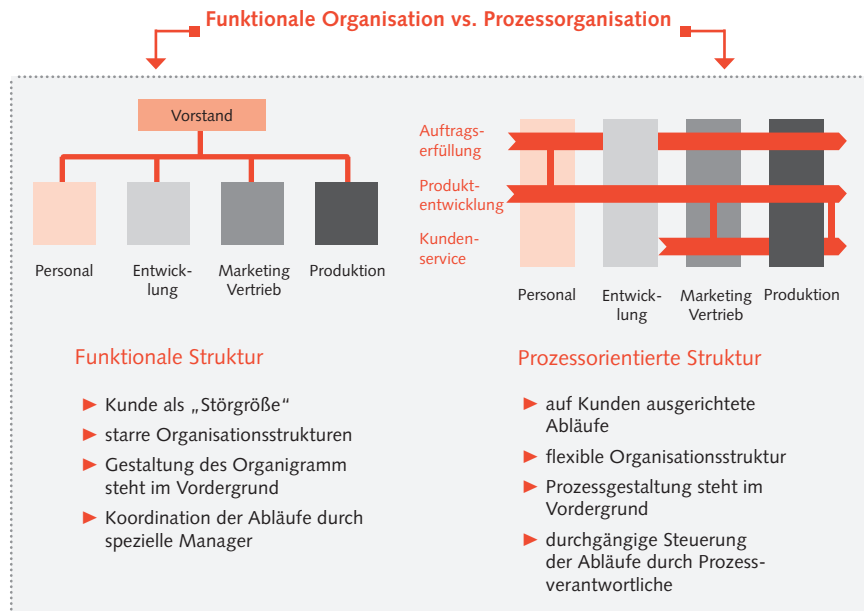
Funktionale Organisation vs. Prozessorganisation

Vorstand

Personal

Entwicklung

Marketing Vertrieb

Produktion

Funktionale Struktur

► Kunde als „Störgröße"

► starre Organisationsstrukturen

► Gestaltung des Organigramm steht im Vordergrund

► Koordination der Abläufe durch spezielle Manager

Auftragserfüllung

Produktentwicklung

Kundenservice

Personal

Entwicklung

Marketing Vertrieb

Produktion

Prozessorientierte Struktur

► auf Kunden ausgerichtete Abläufe

► flexible Organisationsstruktur

► Prozessgestaltung steht im Vordergrund

► durchgängige Steuerung der Abläufe durch Prozessverantwortliche